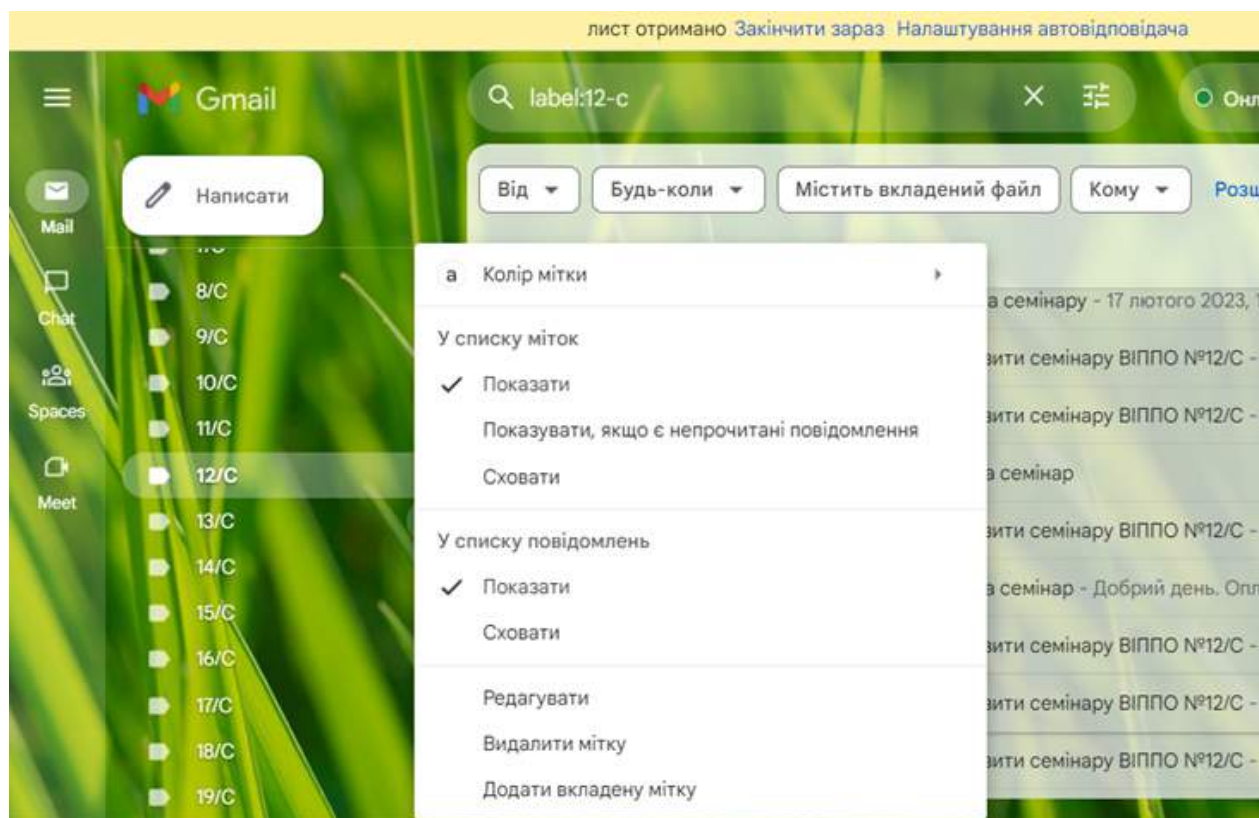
лист отримано Закінчити зараз Налаштування автовідповідача

Gmail

label:12-c

Онл

Mail

Chat

Spaces

Meet

Написати

Від

Будь-коли

Містить вкладений файл

Кому

Розш

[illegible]

8/C

9/C

10/C

11/C

12/C

13/C

14/C

15/C

16/C

17/C

18/C

19/C

a Колір мітки

У списку міток

✓ Показати

Показувати, якщо є непрочитані повідомлення

Сховати

У списку повідомлень

✓ Показати

Сховати

Редагувати

Видалити мітку

Додати вкладену мітку

а семінару - 17 лютого 2023,

вити семінару ВІППО №12/С -

вити семінару ВІППО №12/С -

а семінар

вити семінару ВІППО №12/С -

а семінар - Добрий день. Опл

вити семінару ВІППО №12/С -

вити семінару ВІППО №12/С -

вити семінару ВІППО №12/С -